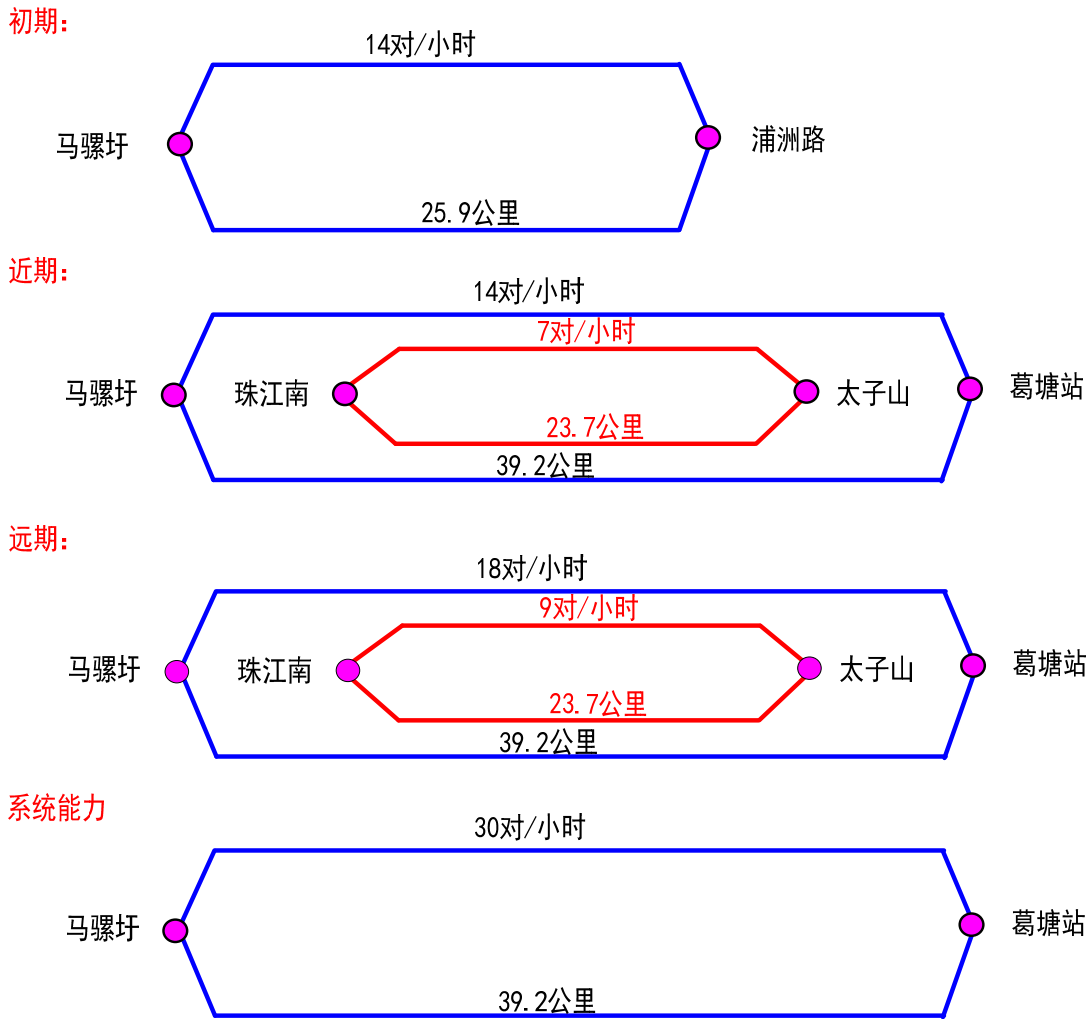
初期:

14对/小时

马骡圩

浦洲路

25.9公里

近期:

14对/小时

7对/小时

马骡圩

珠江南

太子山

葛塘站

23.7公里

39.2公里

远期:

18对/小时

9对/小时

马骡圩

珠江南

太子山

葛塘站

23.7公里

39.2公里

系统能力

30对/小时

马骡圩

葛塘站

39.2公里